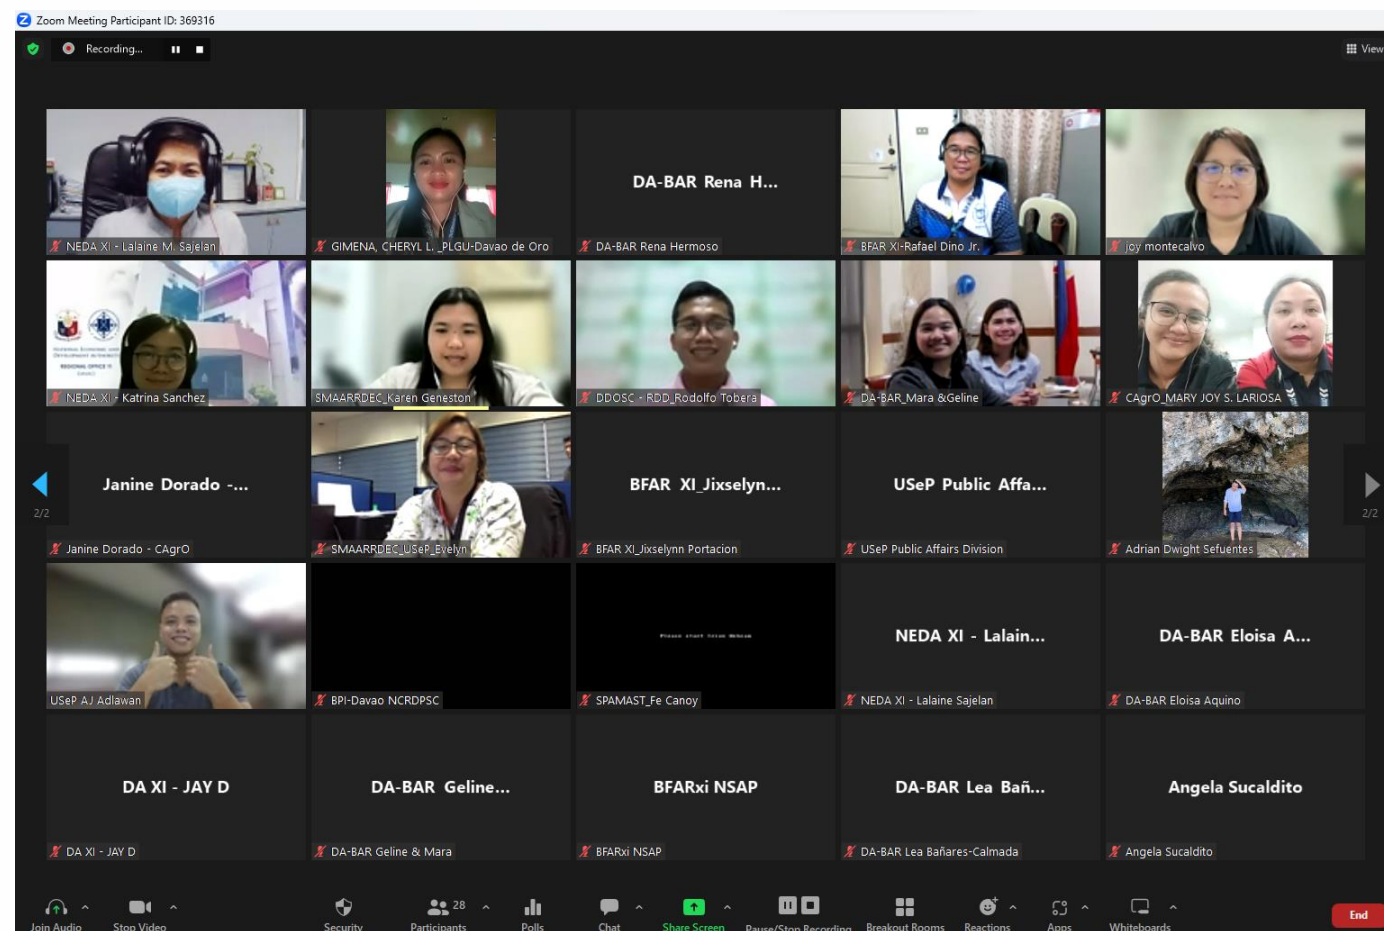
Zoom Meeting Participant ID: 369316

Recording...

View

NEDA XI - Lalaine M. Sajelan

GIMENA, CHERYL L._PLGU-Davao de Oro

DA-BAR Rena H...

DA-BAR Rena Hermoso

BFAR XI-Rafael Dino Jr.

joy montecalvo

NEDA XI - Katrina Sanchez

SMAARRDEC_Karen Geneston

DDOSC - RDD_Rodolfo Tobera

DA-BAR_Mara &Geline

CAgrO_MARY JOY S. LARIOSA

2/2

Janine Dorado -...

Janine Dorado - CAgrO

SMAARRDEC_USeP_Evelyn

BFAR XI_Jixselyn...

BFAR XI_Jixselynn Portacion

USeP Public Affa...

USeP Public Affairs Division

Adrian Dwight Sefuentes

2/2

USeP AJ Adlawan

BPI-Davao NCRDPSC

SPAMAST_Fe Canoy

NEDA XI - Lalain...

NEDA XI - Lalaine Sajelan

DA-BAR Eloisa A...

DA-BAR Eloisa Aquino

DA XI - JAY D

DA XI - JAY D

DA-BAR Geline...

DA-BAR Geline & Mara

BFARxi NSAP

BFARxi NSAP

DA-BAR Lea Bañ...

DA-BAR Lea Bañares-Calmada

Angela Sucaldito

Angela Sucaldito

Join Audio

Stop Video

Security

28

Participants

Polls

Chat

Share Screen

Pause/Stop Recording

Breakout Rooms

Reactions

Apps

Whiteboards

End